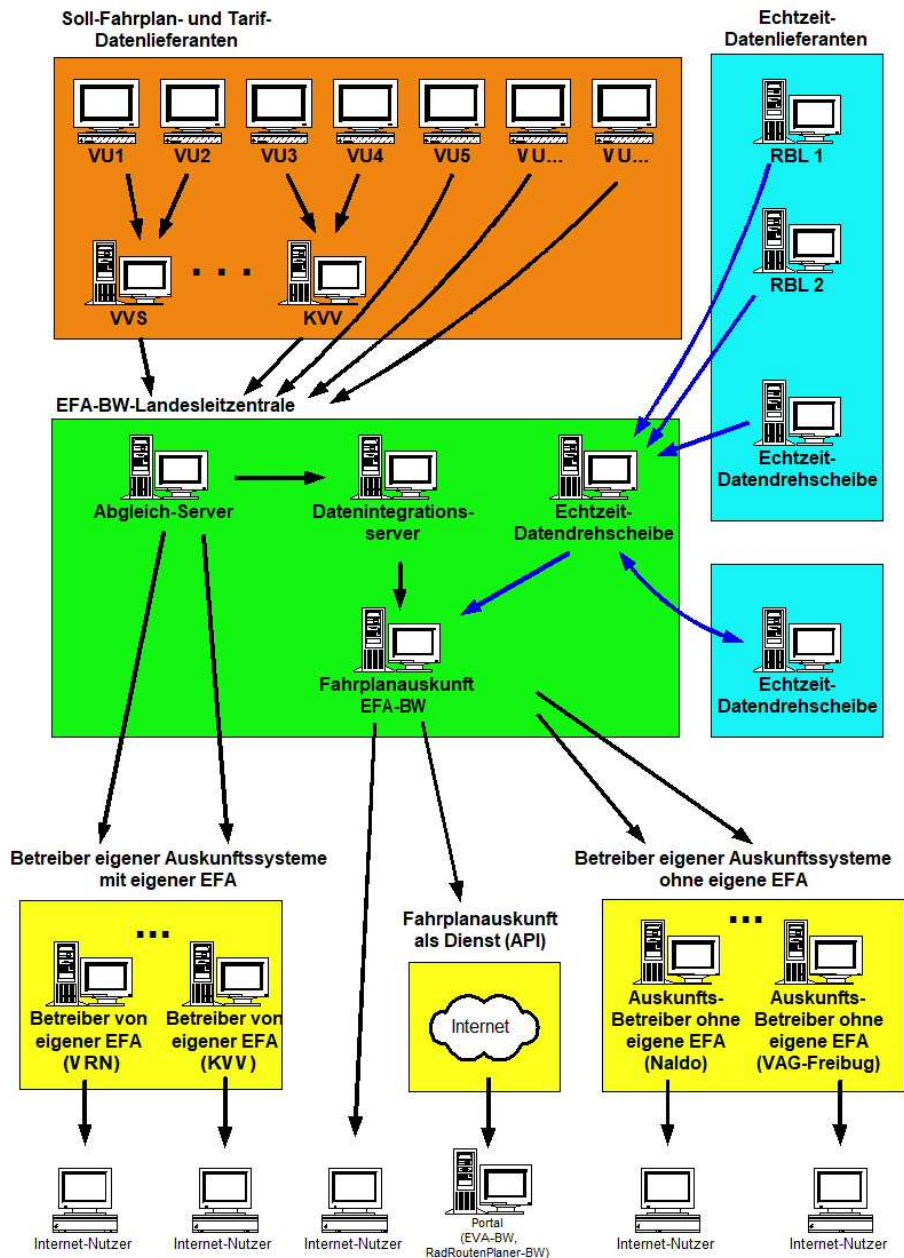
Soll-Fahrplan- und Tarif-Datenlieferanten

VU1 VU2 VU3 VU4 VU5 VU... VU...

VVS ... KVV

Echtzeit-Datenlieferanten

RBL 1

RBL 2

Echtzeit-Datendrehscheibe

EFA-BW-Landesleitzentrale

Abgleich-Server

Datenintegrationsserver

Echtzeit-Datendrehscheibe

Fahrplanauskunft EFA-BW

Echtzeit-Datendrehscheibe

Betreiber eigener Auskunftssysteme mit eigener EFA

...

Betreiber von eigener EFA (VRN)

Betreiber von eigener EFA (KVV)

Fahrplanauskunft als Dienst (API)

Internet

Betreiber eigener Auskunftssysteme ohne eigene EFA

...

Auskunfts-Betreiber ohne eigene EFA (Naldo)

Auskunfts-Betreiber ohne eigene EFA (VAG-Freibug)

Internet-Nutzer

Internet-Nutzer

Internet-Nutzer

Portal (EVA-BW, RadRoutenPlaner-BW)

Internet-Nutzer

Internet-Nutzer